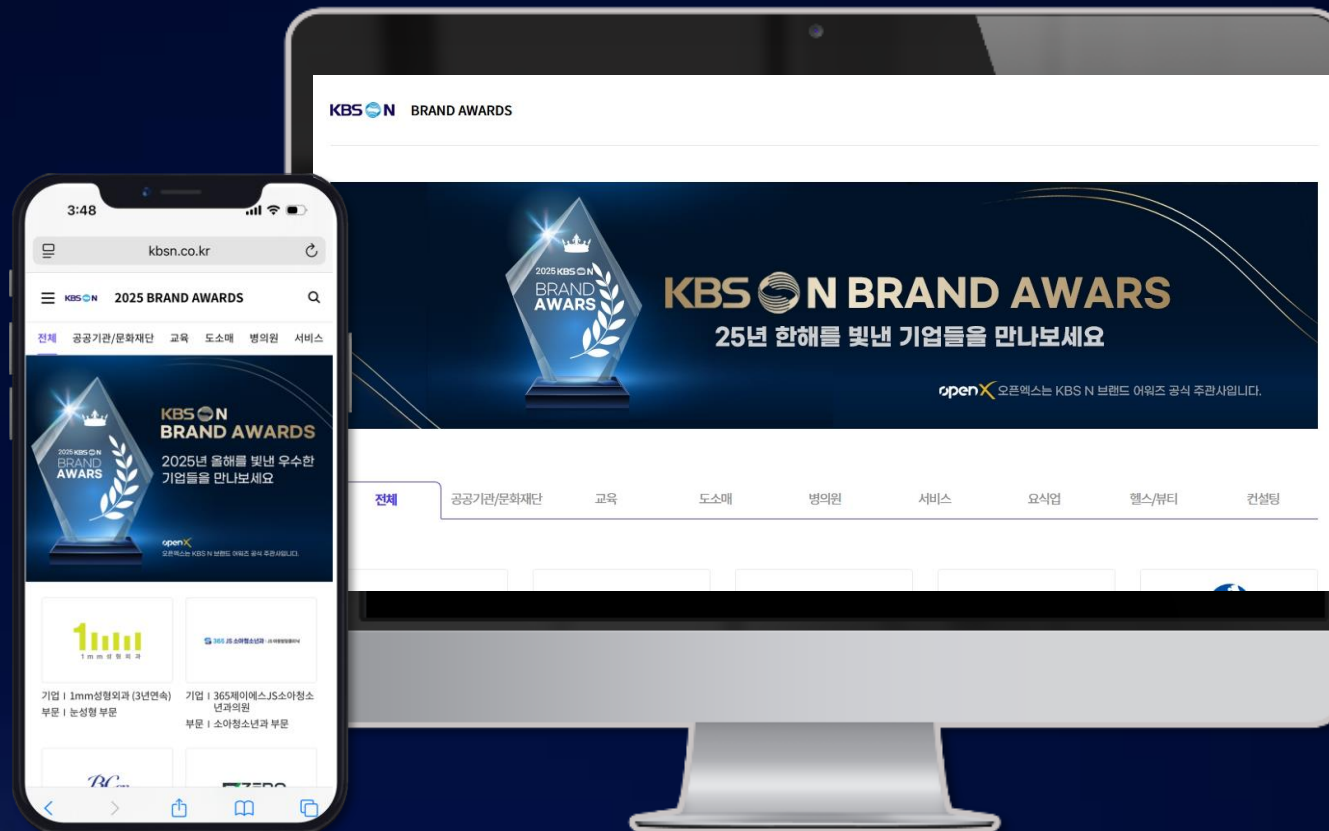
KBS N BRAND AWARDS

2025 KBS N BRAND AWARDS

KBS N BRAND AWARS

25년 한해를 빛낸 기업들을 만나보세요

openX 오픈엑스는 KBS N 브랜드 어워즈 공식 주관사입니다.

전체 | 공공기관/문화재단 | 교육 | 도소매 | 병의원 | 서비스 | 요식업 | 헬스/뷰티 | 컨설팅

3:48

kbsn.co.kr

KBS N 2025 BRAND AWARDS

전체 | 공공기관/문화재단 | 교육 | 도소매 | 병의원 | 서비스

2025 KBS N BRAND AWARDS

KBS N BRAND AWARDS

2025년 올해를 빛낸 우수한 기업들을 만나보세요

openX
오픈엑스는 KBS N 브랜드 어워즈 공식 주관사입니다.

1mm성형외과

기업 I 1mm성형외과 (3년연속)
부문 I 눈성형 부문

365 JS소아청소년과

기업 I 365제이에스JS소아청소년과의원
부문 I 소아청소년과 부문